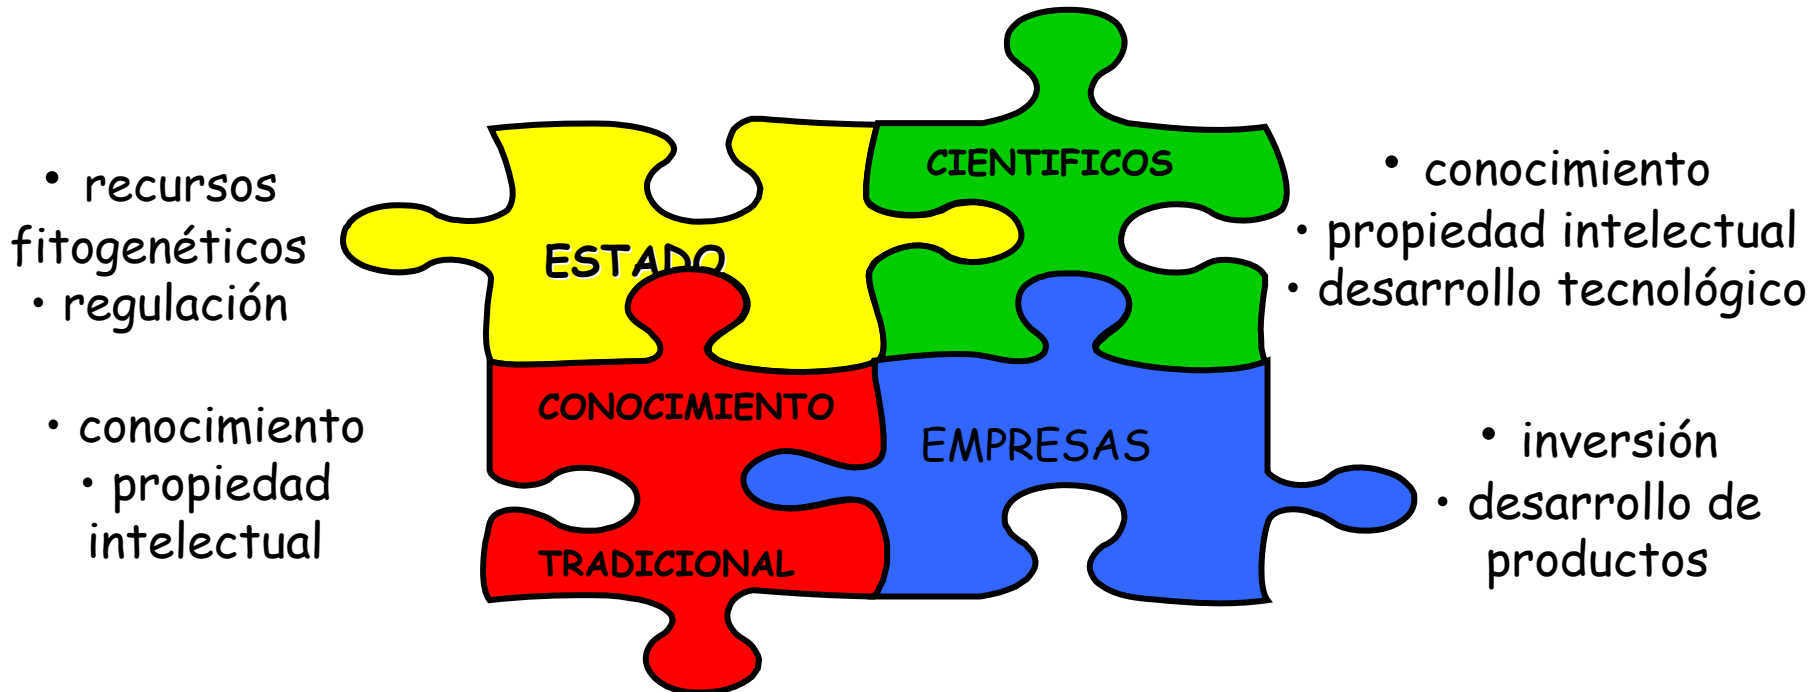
• recursos fitogenéticos
• regulación

ESTADO

CIENTIFICOS

• conocimiento
• propiedad intelectual
• desarrollo tecnológico

CONOCIMIENTO TRADICIONAL

• conocimiento
• propiedad intelectual

EMPRESAS

• inversión
• desarrollo de productos